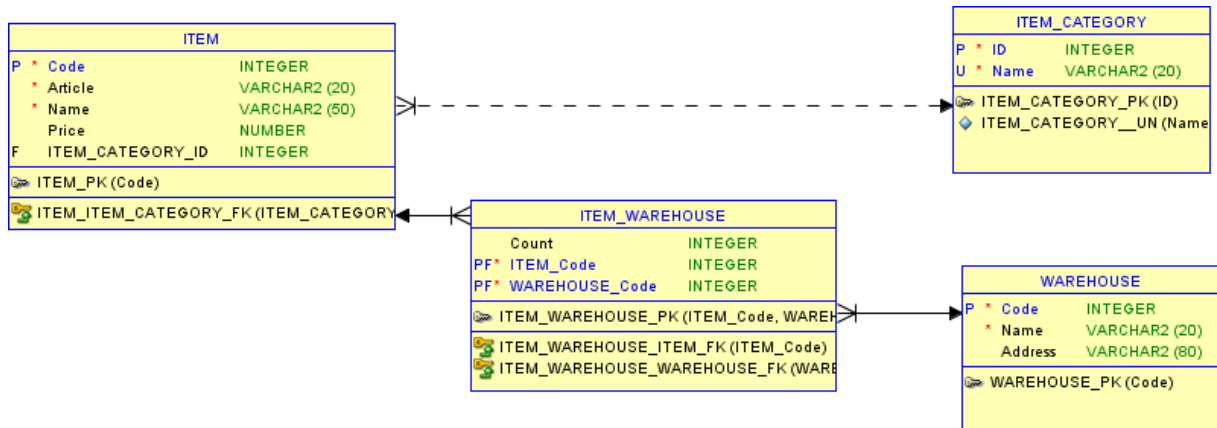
ITEM

| | | |
|---|---|---|
| P * | Code | INTEGER |
| * | Article | VARCHAR2 (20) |
| * | Name | VARCHAR2 (50) |
| | Price | NUMBER |
| F | ITEM_CATEGORY_ID | INTEGER |

ITEM_PK (Code)

ITEM_ITEM_CATEGORY_FK (ITEM_CATEGORY

ITEM_CATEGORY

| | | |
|---|---|---|
| P * | ID | INTEGER |
| U * | Name | VARCHAR2 (20) |

ITEM_CATEGORY_PK (ID)
ITEM_CATEGORY__UN (Name

ITEM_WAREHOUSE

| | | |
|---|---|---|
| | Count | INTEGER |
| PF* | ITEM_Code | INTEGER |
| PF* | WAREHOUSE_Code | INTEGER |

ITEM_WAREHOUSE_PK (ITEM_Code, WAREH

ITEM_WAREHOUSE_ITEM_FK (ITEM_Code)
ITEM_WAREHOUSE_WAREHOUSE_FK (WARE

WAREHOUSE

| | | |
|---|---|---|
| P * | Code | INTEGER |
| * | Name | VARCHAR2 (20) |
| | Address | VARCHAR2 (80) |

WAREHOUSE_PK (Code)